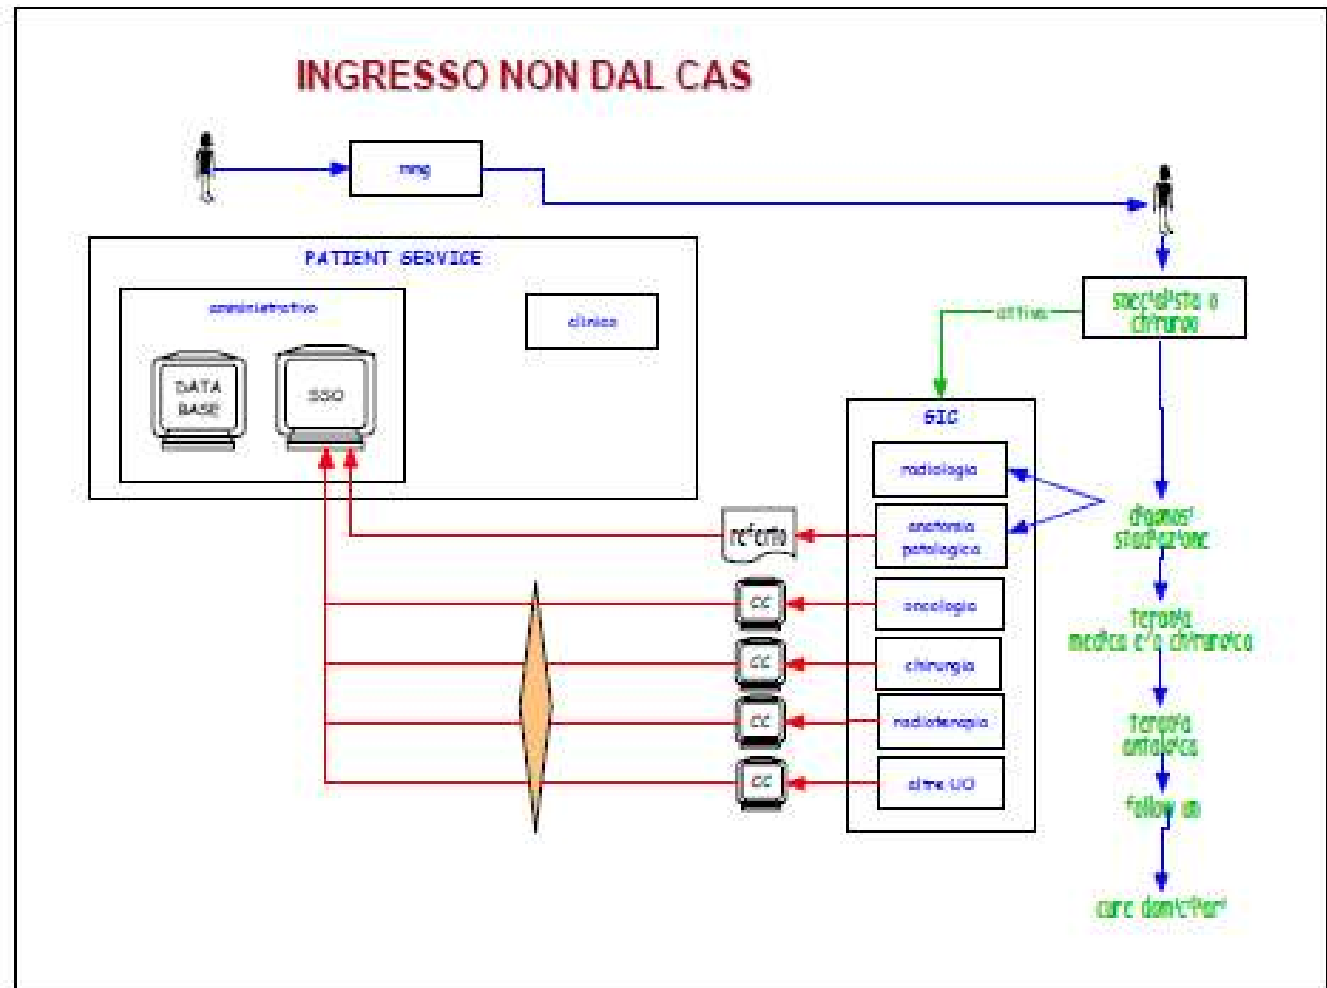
INGRESSO NON DAL CAS

mmg

PATIENT SERVICE

amministrativo

DATA BASE

SSO

clinico

specialista o chirurgo

attiva

GIC

radiologia

anatomia patologica

oncologia

chirurgia

radioterapia

altre U/O

referto

CC

CC

CC

CC

diagnosi stadiazione

terapia medica e/o chirurgica

terapia antalgica

follow up

cure domiciliari